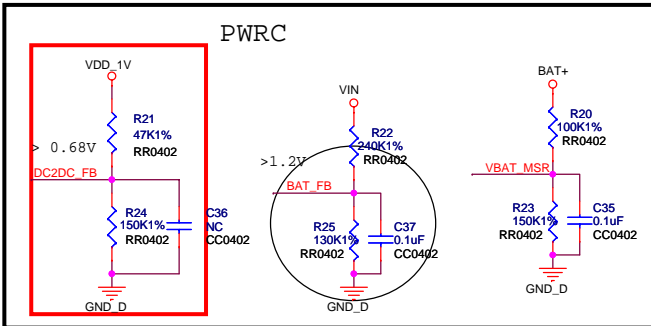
PWRC

VDD_1V
R21
47K1%
RR0402
> 0.68V
DC2DC_FB
R24
150K1%
RR0402
C36
NC
CC0402
GND_D

VIN
R22
240K1%
RR0402
>1.2V
BAT_FB
R25
130K1%
RR0402
C37
0.1uF
CC0402
GND_D

BAT+
R20
100K1%
RR0402
VBAT_MSR
R23
150K1%
RR0402
C35
0.1uF
CC0402
GND_D